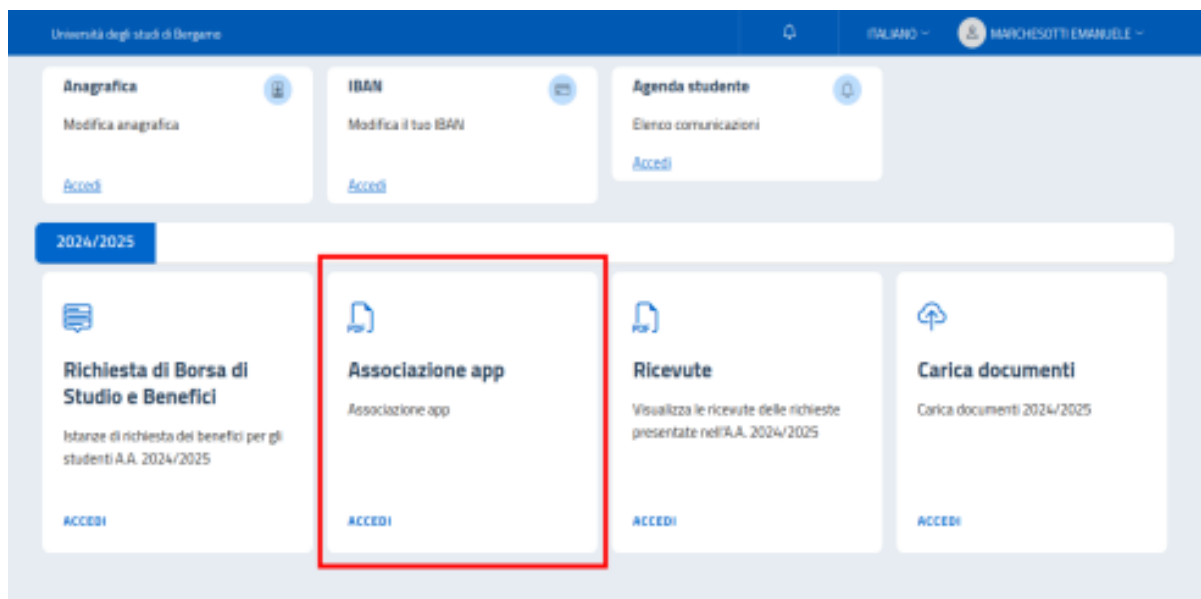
Università degli studi di Bergamo

ITALIANO

MARCHESOTTI EMANUELE

Anagrafica

Modifica anagrafica

Accedi

IBAN

Modifica il tuo IBAN

Accedi

Agenda studente

Elenco comunicazioni

Accedi

2024/2025

Richiesta di Borsa di Studio e Benefici

Istanze di richiesta dei benefici per gli studenti A.A. 2024/2025

ACCEDI

PDF

Associazione app

Associazione app

ACCEDI

PDF

Ricevute

Visualizza le ricevute delle richieste presentate nell'A.A. 2024/2025

ACCEDI

Carica documenti

Carica documenti 2024/2025

ACCEDI